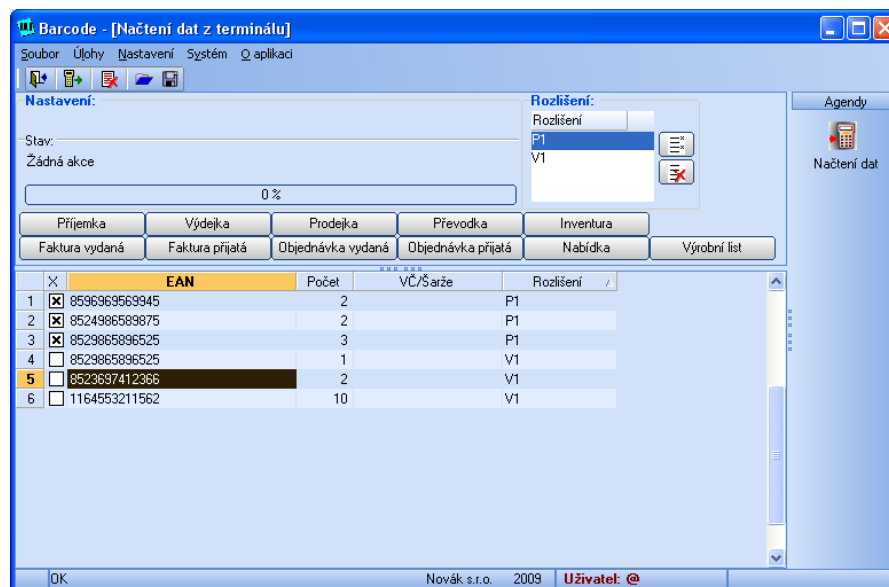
Barcode - [Načtení dat z terminálu]

Soubor Úlohy Nastavení Systém O aplikaci

Nastavení:

Stav:
Žádná akce

0 %

Rozlišení:

| Rozlišení |
|---|
| P1 |
| V1 |

Agendy

Načtení dat

Příjemka | Výdejka | Prodejka | Převodka | Inventura

Faktura vydaná | Faktura přijatá | Objednávka vydaná | Objednávka přijatá | Nabídka | Výrobní list

| | X | EAN | Počet | VČ/Šarže | Rozlišení |
|---|---|---|---|---|---|
| 1 | ☒ | 8596969569945 | 2 | | P1 |
| 2 | ☒ | 8524986589875 | 2 | | P1 |
| 3 | ☒ | 8529865896525 | 3 | | P1 |
| 4 | ☐ | 8529865896525 | 1 | | V1 |
| 5 | ☐ | 8523697412366 | 2 | | V1 |
| 6 | ☐ | 1164553211562 | 10 | | V1 |

OK | Novák s.r.o. | 2009 | Uživatel: @